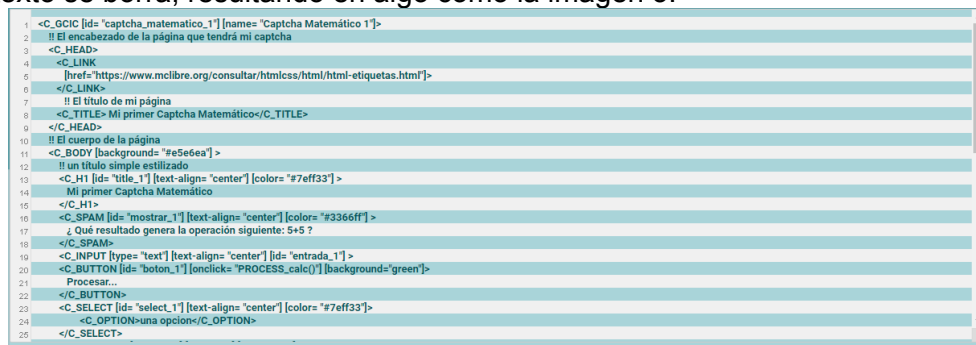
texto se borra, resultando en algo como la imagen 6.

1 <C_GCIC [id= "captcha_matematico_1"] [name= "Captcha Matemático 1"]>
2 !! El encabezado de la página que tendrá mi captcha
3 <C_HEAD>
4 <C_LINK
5 [href="https://www.mclibre.org/consultar/htmlcss/html/html-etiquetas.html"]>
6 </C_LINK>
7 !! El título de mi página
8 <C_TITLE> Mi primer Captcha Matemático</C_TITLE>
9 </C_HEAD>
10 !! El cuerpo de la página
11 <C_BODY [background= "#e5e6ea"] >
12 !! un título simple estilizado
13 <C_H1 [id= "title_1"] [text-align= "center"] [color= "#7eff33"] >
14 Mi primer Captcha Matemático
15 </C_H1>
16 <C_SPAM [id= "mostrar_1"] [text-align= "center"] [color= "#3366ff"] >
17 ¿ Qué resultado genera la operación siguiente: 5+5 ?
18 </C_SPAM>
19 <C_INPUT [type= "text"] [text-align= "center"] [id= "entrada_1"] >
20 <C_BUTTON [id= "boton_1"] [onclick= "PROCESS_calc()"] [background="green"]>
21 Procesar...
22 </C_BUTTON>
23 <C_SELECT [id= "select_1"] [text-align= "center"] [color= "#7eff33"] >
24 <C_OPTION>una opcion</C_OPTION>
25 </C_SELECT>